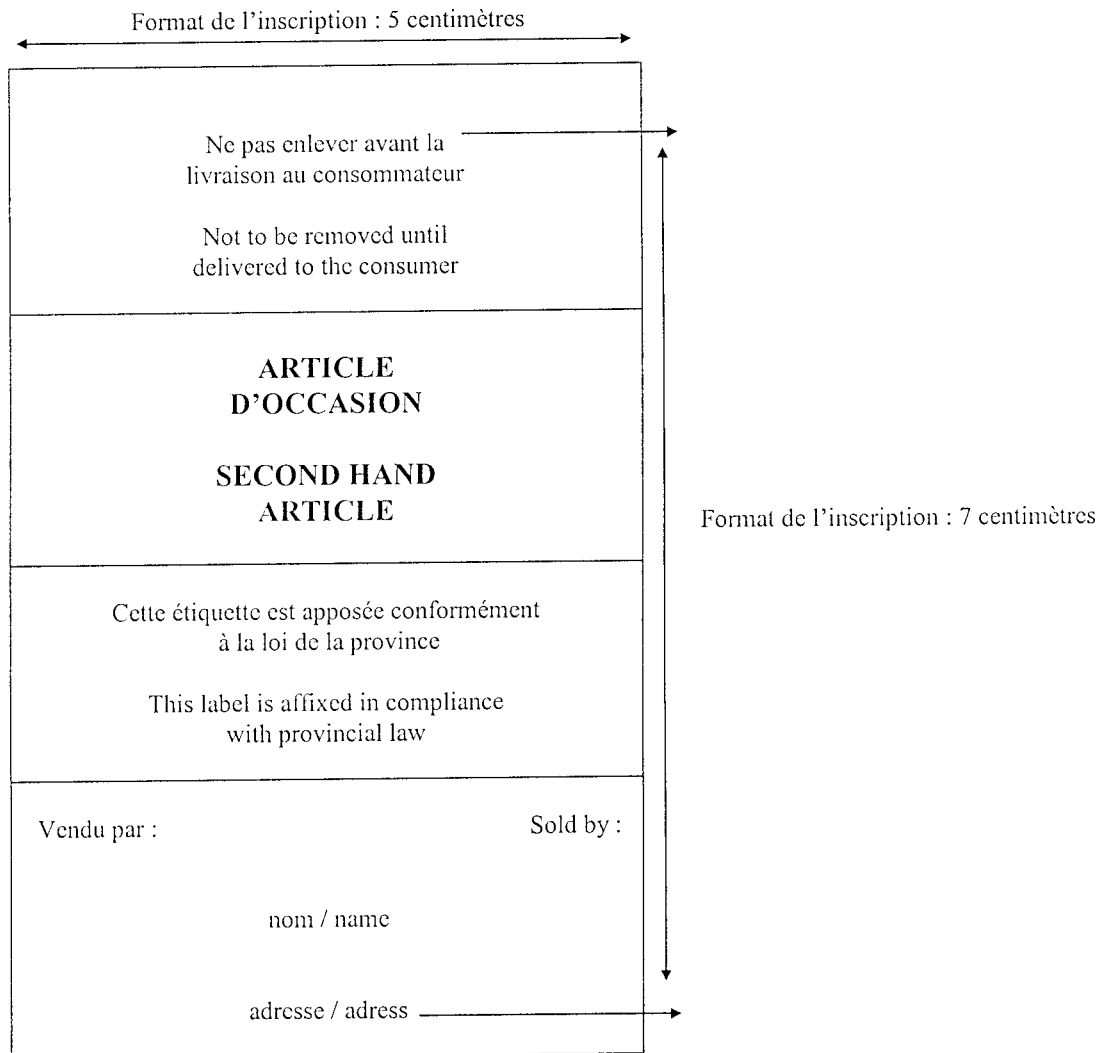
Format de l'inscription : 5 centimètres

Ne pas enlever avant la livraison au consommateur

Not to be removed until delivered to the consumer

ARTICLE D'OCCASION

SECOND HAND ARTICLE

Format de l'inscription : 7 centimètres

Cette étiquette est apposée conformément à la loi de la province

This label is affixed in compliance with provincial law

Vendu par :

Sold by :

nom / name

adresse / adress